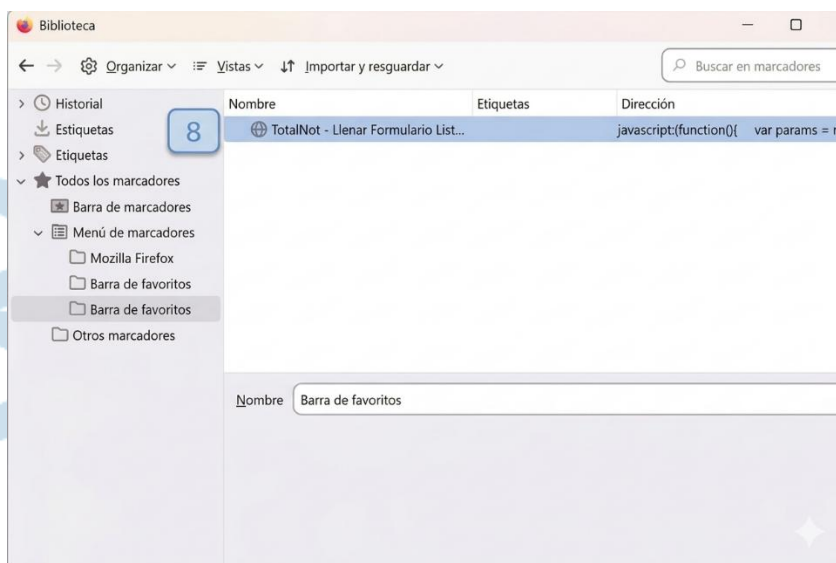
Biblioteca

Organizar Vistas Importar y resguardar

Buscar en marcadores

Historial
Estiquetas
Etiquetas
Todos los marcadores
Barra de marcadores
Menú de marcadores
Mozilla Firefox
Barra de favoritos
Barra de favoritos
Otros marcadores

8

| Nombre | Etiquetas | Dirección |
|---|---|---|
| TotalNot - Llenar Formulario List... | | javascript:(function(){ var params = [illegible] |

Nombre Barra de favoritos